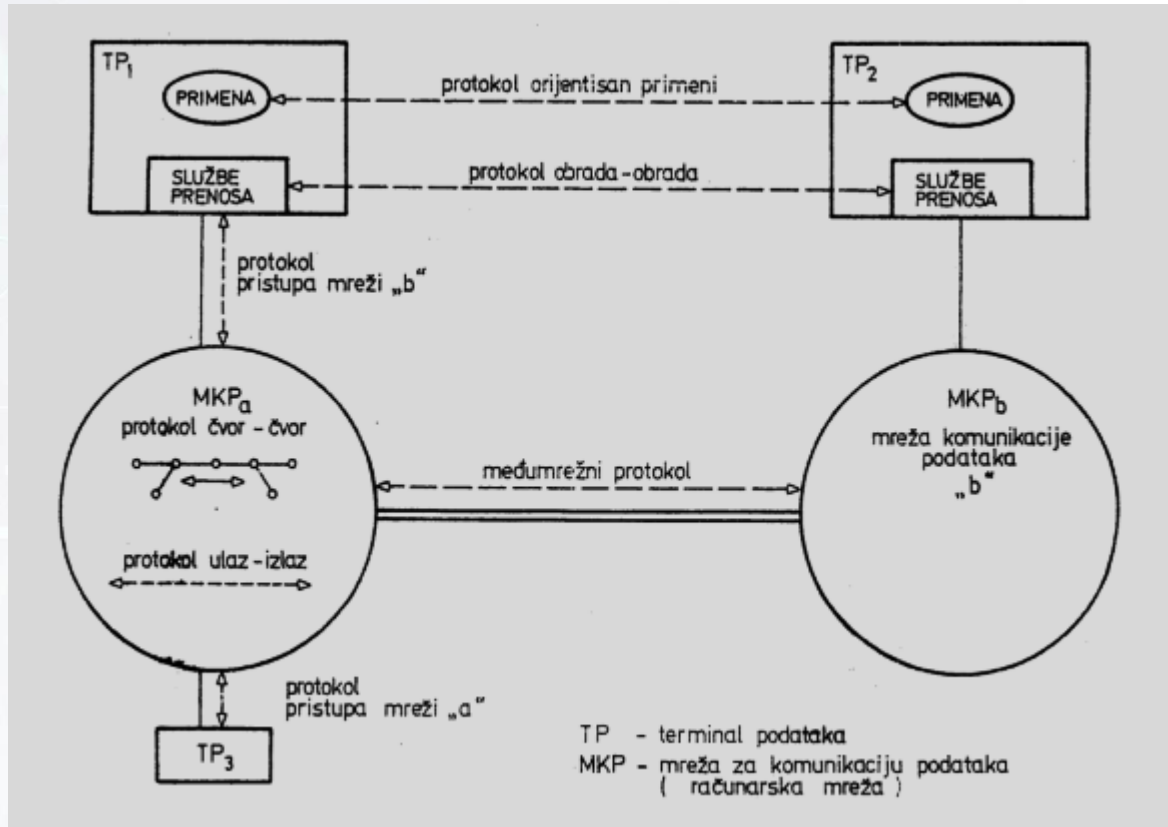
$TP_1$

PRIMENA

protokol orijentisan primeni

$TP_2$

PRIMENA

SLUŽBE PRENOSA

protokol obrada-obrada

SLUŽBE PRENOSA

protokol pristupa mreži „b"

$MKP_a$

protokol čvor - čvor

međumrežni protokol

$MKP_b$

mreža komunikacije podataka „b"

protokol ulaz - izlaz

protokol pristupa mreži „a"

$TP_3$

TP - terminal podataka

MKP - mreža za komunikaciju podataka ( računarska mreža )